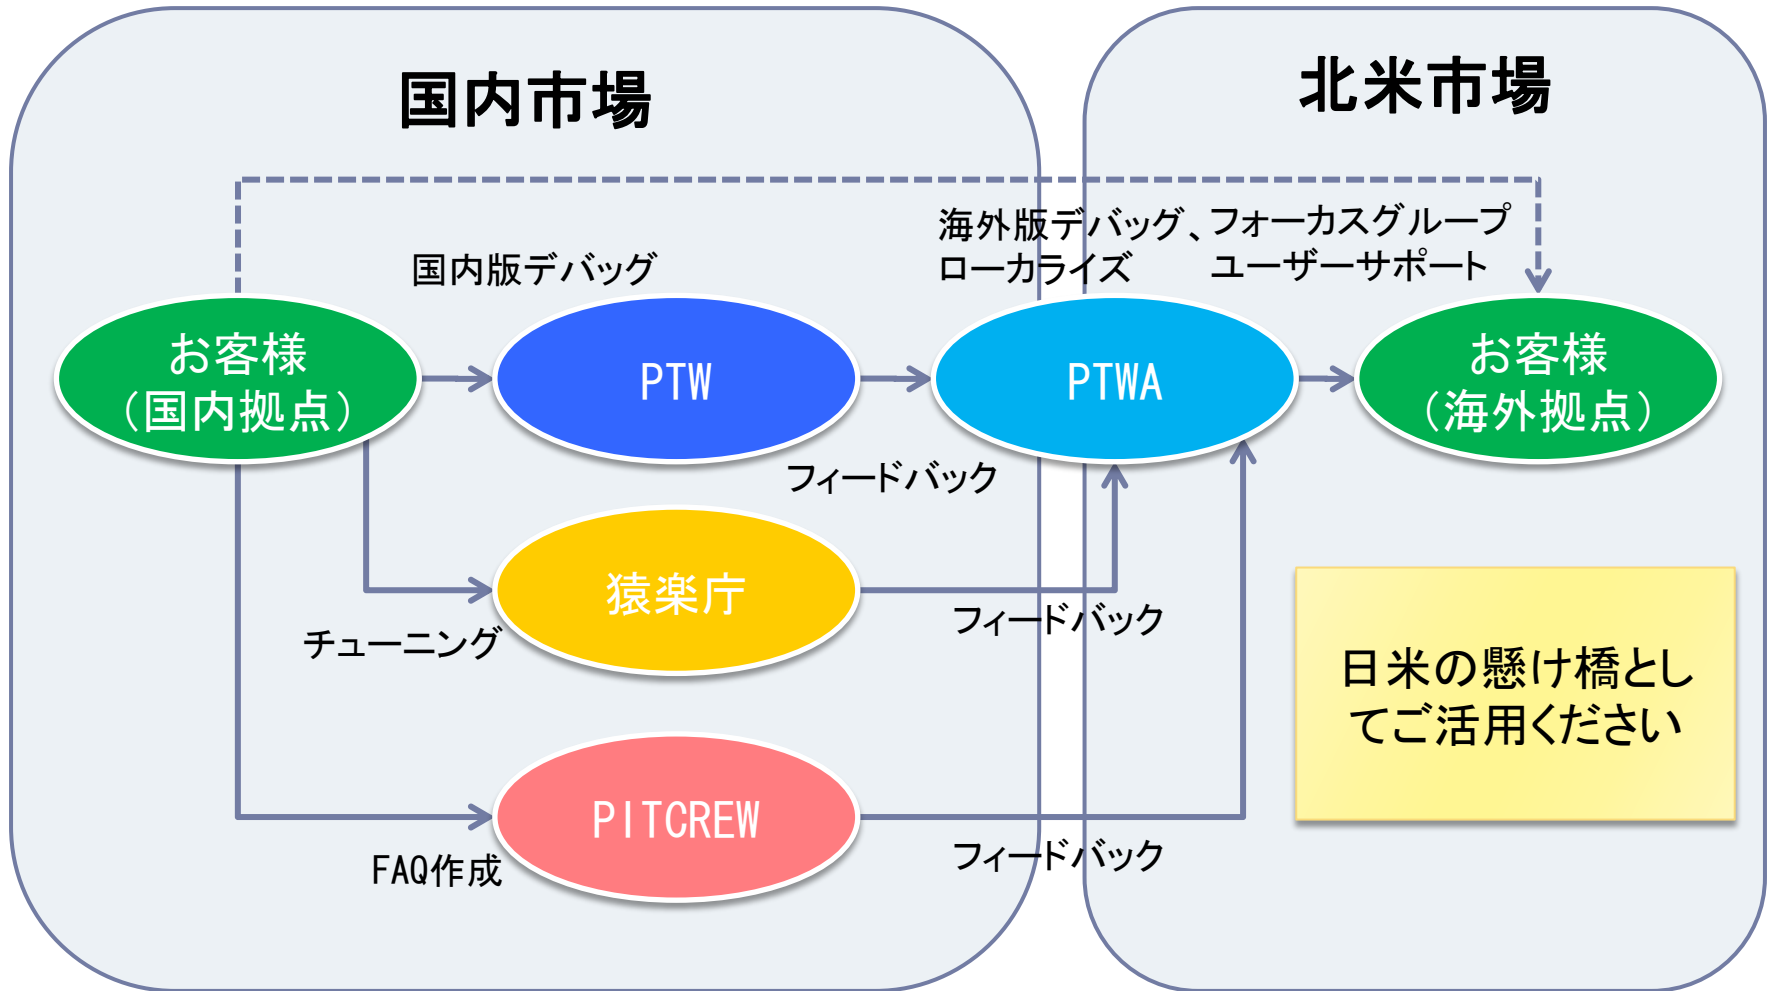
国内市場

北米市場

国内版デバッグ

海外版デバッグ、フォーカスグループ
ローカライズ　ユーザーサポート

お客様
（国内拠点）

PTW

PTWA

お客様
（海外拠点）

フィードバック

猿楽庁

チューニング

フィードバック

日米の懸け橋としてご活用ください

PITCREW

FAQ作成

フィードバック